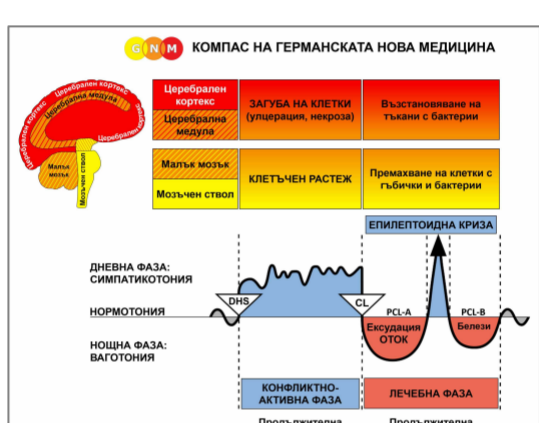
GNM КОМПАС НА ГЕРМАНСКАТА НОВА МЕДИЦИНА

Церебрален кортекс
Церебрална медула
Малък мозък
Мозъчен ствол

| Церебрален кортекс / Церебрална медула | ЗАГУБА НА КЛЕТКИ (улцерация, некроза) | Възстановяване на тъкани с бактерии |
|---|---|---|
| Малък мозък / Мозъчен ствол | КЛЕТЪЧЕН РАСТЕЖ | Премахване на клетки с гъбички и бактерии |

ЕПИЛЕПТОИДНА КРИЗА

ДНЕВНА ФАЗА: СИМПАТИКОТОНИЯ

НОРМОТОНИЯ

НОЩНА ФАЗА: ВАГОТОНИЯ

DHS

CL

PCL-A

PCL-B

Ексудация ОТОК

Белези

КОНФЛИКТНО-АКТИВНА ФАЗА

ЛЕЧЕБНА ФАЗА

Продължителна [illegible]

Продължителна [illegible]